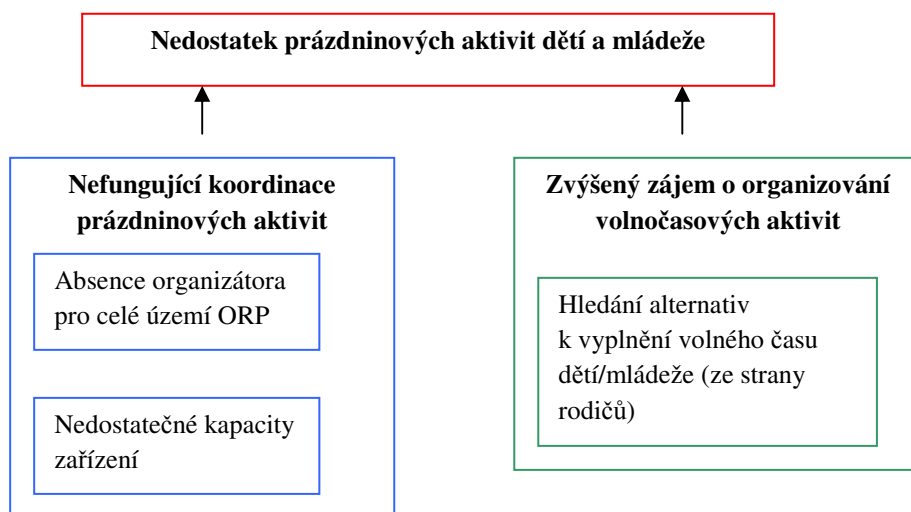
Nedostatek prázdninových aktivit dětí a mládeže

Nefungující koordinace prázdninových aktivit

Absence organizátora pro celé území ORP

Nedostatečné kapacity zařízení

Zvýšený zájem o organizování volnočasových aktivit

Hledání alternativ k vyplnění volného času dětí/mládeže (ze strany rodičů)